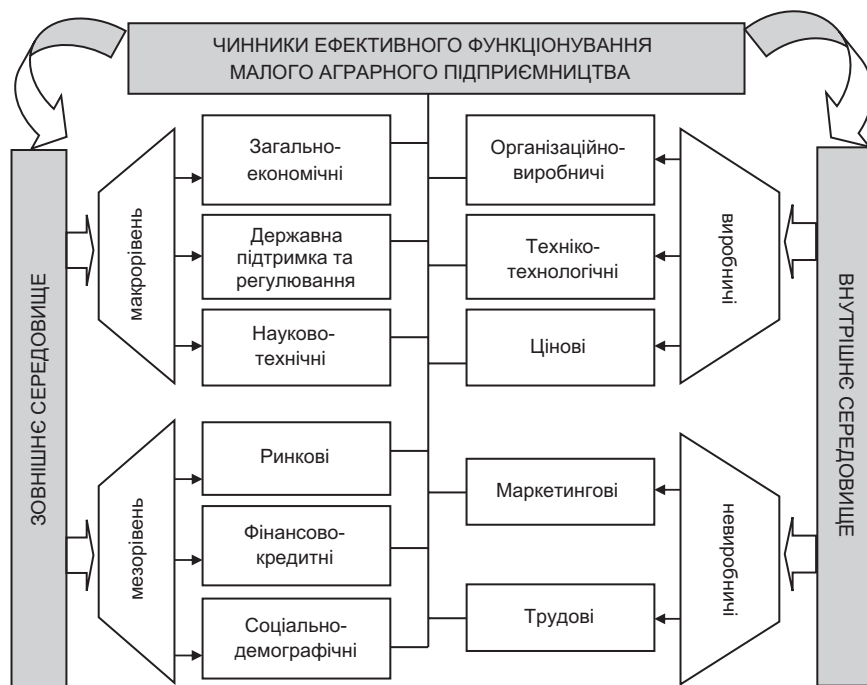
ЧИННИКИ ЕФЕКТИВНОГО ФУНКЦІОНУВАННЯ МАЛОГО АГРАРНОГО ПІДПРИЄМНИЦТВА

ЗОВНІШНЄ СЕРЕДОВИЩЕ

макрорівень

Загально-економічні

Державна підтримка та регулювання

Науково-технічні

мезорівень

Ринкові

Фінансово-кредитні

Соціально-демографічні

Організаційно-виробничі

Техніко-технологічні

Цінові

Маркетингові

Трудові

виробничі

невиробничі

ВНУТРІШНЄ СЕРЕДОВИЩЕ